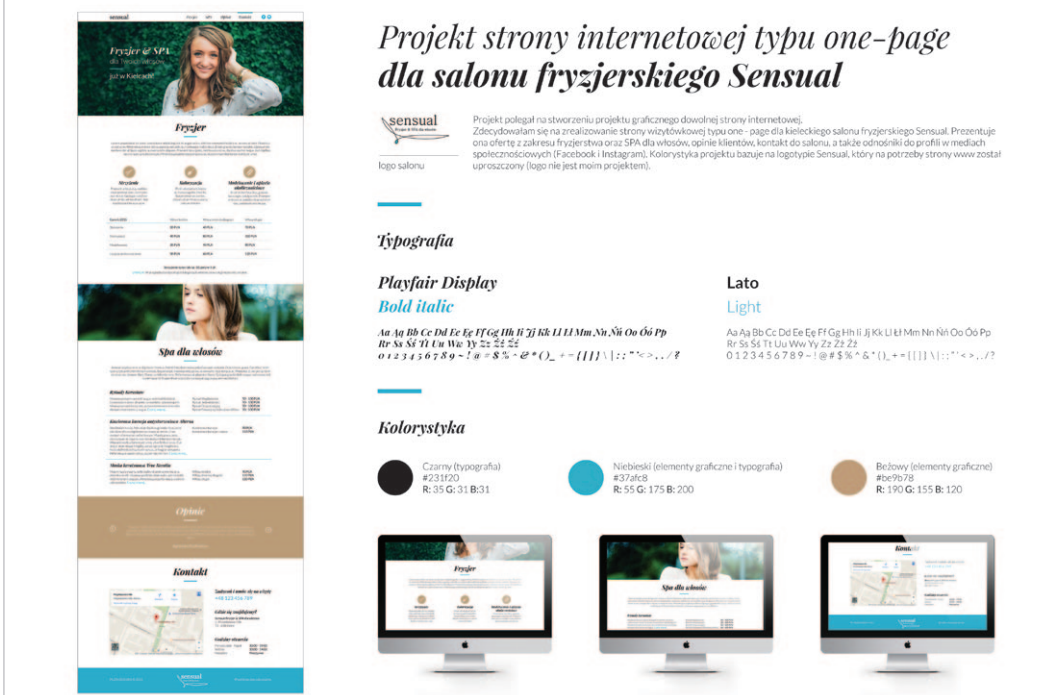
sensual

Fryzjer & SPA

Już w Kielcach!

Fryzjer

Strzyżenie

Koloryzacja

Spa dla włosów

Opinie

Kontakt

Projekt strony internetowej typu one-page
dla salonu fryzjerskiego Sensual

sensual

logo salonu

Projekt polegał na stworzeniu projektu graficznego dowolnej strony internetowej. Zdecydowałam się na zrealizowanie strony wizytówkowej typu one - page dla kieleckiego salonu fryzjerskiego Sensual. Prezentuje ona ofertę z zakresu fryzjerstwa oraz SPA dla włosów, opinie klientów, kontakt do salonu, a także odnośniki do profili w mediach społecznościowych (Facebook i Instagram). Kolorystyka projektu bazuje na logotypie Sensual, który na potrzeby strony www został uproszczony (logo nie jest moim projektem).

Typografia

Playfair Display
Bold italic
Aa Ąą Bb Cc Dd Ee Ęę Ff Gg Hh Ii Jj Kk Ll Łł Mm Nn Ńń Oo Óó Pp Rr Ss Śś Tt Uu Ww Yy Zz Źź Żż
0 1 2 3 4 5 6 7 8 9 ~ ! @ # $ % ^ & * ( )_ + = { [ ] } \ | : ; " ' < > , . / ?

Lato
Light
Aa Ąą Bb Cc Dd Ee Ęę Ff Gg Hh Ii Jj Kk Ll Łł Mm Nn Ńń Oo Óó Pp Rr Ss Śś Tt Uu Ww Yy Zz Źź Żż
0 1 2 3 4 5 6 7 8 9 ~ ! @ # $ % ^ & * ( )_ + = { [ ] } \ | : ; " ' < > , . / ?

Kolorystyka

Czarny (typografia)
#231f20
R: 35 G: 31 B:31

Niebieski (elementy graficzne i typografia)
#37afc8
R: 55 G: 175 B: 200

Beżowy (elementy graficzne)
#be9b78
R: 190 G: 155 B: 120

Fryzjer

Spa dla włosów

Kontakt